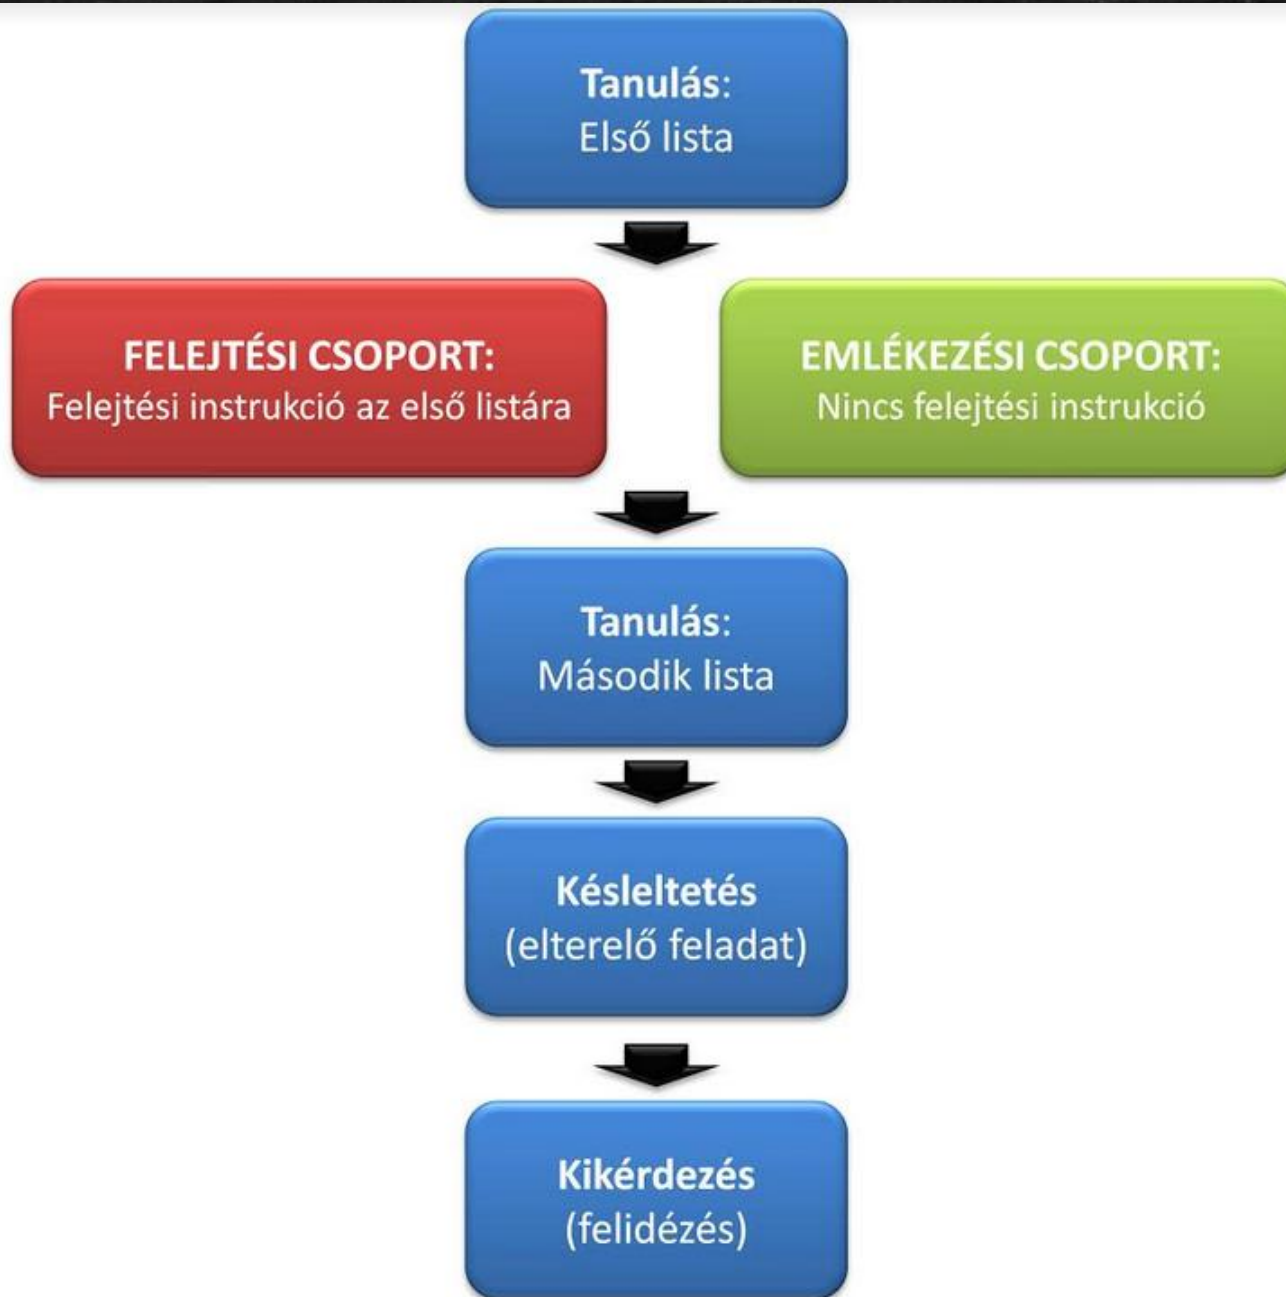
Tanulás:
Első lista

FELEJTÉSI CSOPORT:
Felejtési instrukció az első listára

EMLÉKEZÉSI CSOPORT:
Nincs felejtési instrukció

Tanulás:
Második lista

Késleltetés
(elterelő feladat)

Kikérdezés
(felidézés)